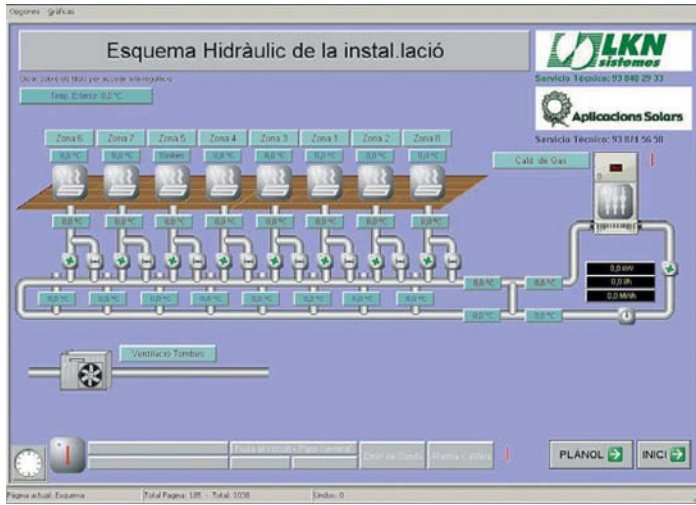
Opciones Gráficas

Esquema Hidràulic de la instal.lació

LKN sistemas
Servicio Técnico: 93 840 29 33

Aplicacions Solars
Servicio Técnico: 93 871 56 58

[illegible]

Temp. Exterior: 0,0 °C

Zona 6 Zona 7 Zona 5 Zona 4 Zona 3 Zona 1 Zona 2 Zona 0

0,0 °C 0,0 °C Tombes 0,0 °C 0,0 °C 0,0 °C 0,0 °C 0,0 °C

Cald. de Gas

0,0 °C 0,0 °C 0,0 °C 0,0 °C 0,0 °C 0,0 °C 0,0 °C 0,0 °C

0,0 °C 0,0 °C

0,0 kW
0,0 l/h
0,0 MWh

0,0 °C 0,0 °C 0,0 °C 0,0 °C 0,0 °C 0,0 °C 0,0 °C 0,0 °C

0,0 °C 0,0 °C

Ventilació Tombes

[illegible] Paro General Error de Sonda Alarma Caldera

PLÀNOL INICI

Pàgina actual: Esquema Total Pàgina: 185 - Total: 1036 Undos: 0